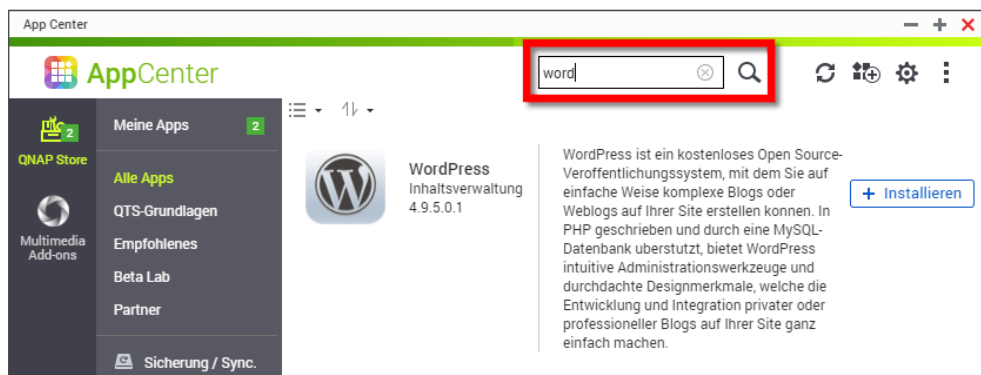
App Center

AppCenter

word

2
QNAP Store

Multimedia Add-ons

Meine Apps 2

Alle Apps
QTS-Grundlagen
Empfohlenes
Beta Lab
Partner

Sicherung / Sync.

WordPress
Inhaltsverwaltung
4.9.5.0.1

WordPress ist ein kostenloses Open Source-Veroffentlichungssystem, mit dem Sie auf einfache Weise komplexe Blogs oder Weblogs auf Ihrer Site erstellen konnen. In PHP geschrieben und durch eine MySQL-Datenbank uberstutzt, bietet WordPress intuitive Administrationswerkzeuge und durchdachte Designmerkmale, welche die Entwicklung und Integration privater oder professioneller Blogs auf Ihrer Site ganz einfach machen.

+ Installieren